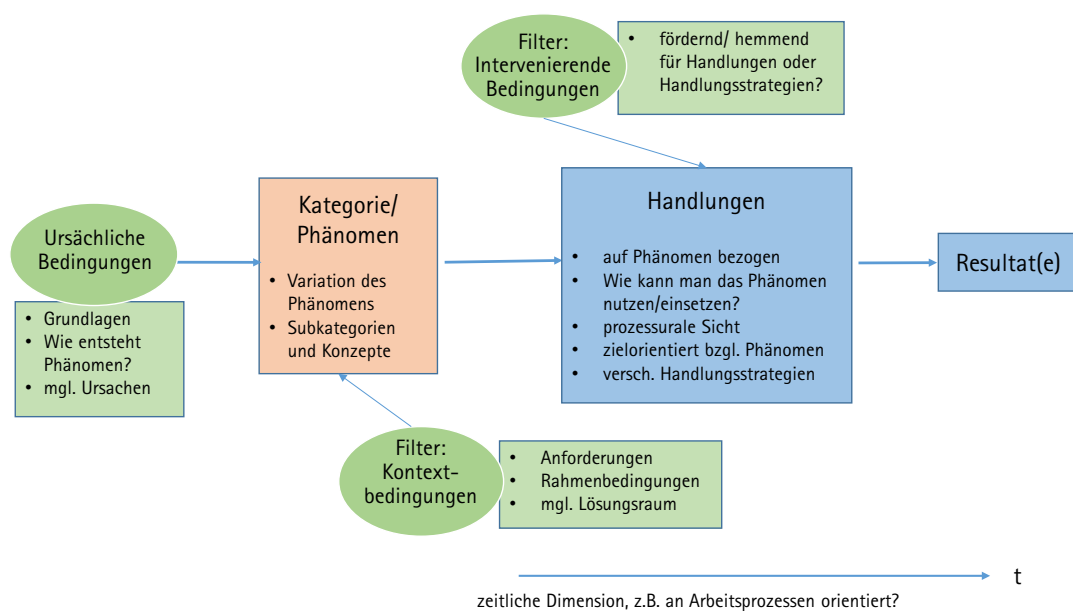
Filter: Intervenierende Bedingungen

- fördernd/ hemmend für Handlungen oder Handlungsstrategien?

Ursächliche Bedingungen

- Grundlagen
- Wie entsteht Phänomen?
- mgl. Ursachen

Kategorie/ Phänomen

- Variation des Phänomens
- Subkategorien und Konzepte

Handlungen

- auf Phänomen bezogen
- Wie kann man das Phänomen nutzen/einsetzen?
- prozessurale Sicht
- zielorientiert bzgl. Phänomen
- versch. Handlungsstrategien

Resultat(e)

Filter: Kontextbedingungen

- Anforderungen
- Rahmenbedingungen
- mgl. Lösungsraum

t

zeitliche Dimension, z.B. an Arbeitsprozessen orientiert?